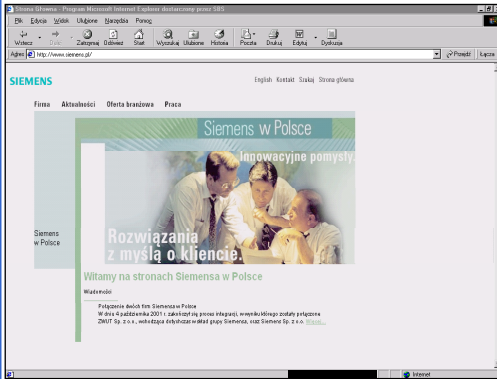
Strona Główna - Program Microsoft Internet Explorer dostarczony przez SBS

Plik Edycja Widok Ulubione Narzędzia Pomoc

Wstecz Dalej Zatrzymaj Odśwież Start Wyszukaj Ulubione Historia Poczta Drukuj Edytuj Dyskusja

Adres http://www.siemens.pl/ Przejdź Łącza

SIEMENS

English Kontakt Szukaj Strona główna

Firma Aktualności Oferta branżowa Praca

Siemens w Polsce

Innowacyjne pomysły

Siemens w Polsce

Rozwiązania z myślą o kliencie.

Witamy na stronach Siemensa w Polsce

Wiadomości

Połączenie dwóch firm Siemensa w Polsce
W dniu 4 października 2001 r. zakończył się proces integracji, wyniku którego zostały połączone ZWUT Sp. z o.o., wchodząca dotychczas w skład grupy Siemensa, oraz Siemens Sp. z o.o. Więcej...

Internet